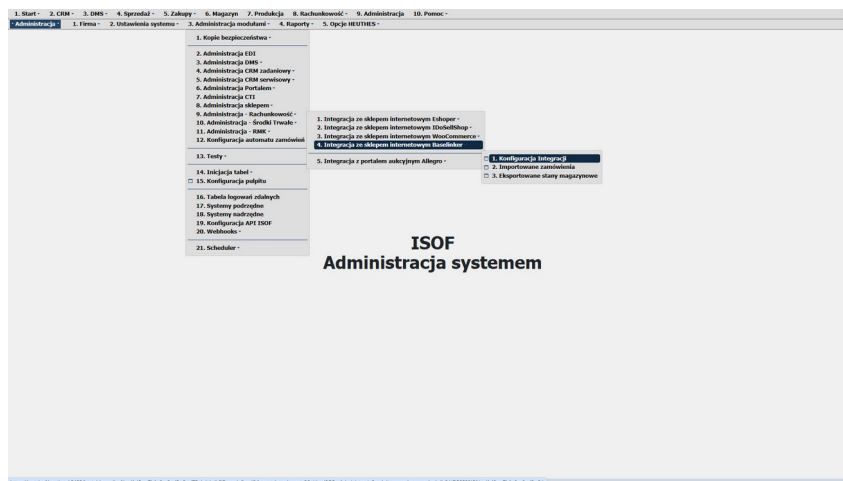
1. Start - 2. CRM - 3. DMS - 4. Sprzedaż - 5. Zakupy - 6. Magazyn 7. Produkcja 8. Rachunkowość - 9. Administracja 10. Pomoc -

- Administracja - 1. Firma - 2. Ustawienia systemu - 3. Administracja modułami - 4. Raporty - 5. Opcje HEUTHES -

1. Kopie bezpieczeństwa -

2. Administracja EDI
3. Administracja DMS -
4. Administracja CRM zadaniowy -
5. Administracja CRM serwisowy -
6. Administracja Portalem -
7. Administracja CTI
8. Administracja sklepem -
9. Administracja - Rachunkowość -
10. Administracja - Środki Trwałe -
11. Administracja - RMK -
12. Konfiguracja automatu zamówień

13. Testy -

14. Inicjacja tabel -
15. Konfiguracja pulpitu

16. Tabela logowań zdalnych
17. Systemy podrzędne
18. Systemy nadrzędne
19. Konfiguracja API ISOF
20. Webhooks -

21. Scheduler -

1. Integracja ze sklepem internetowym Eshoper -
2. Integracja ze sklepem internetowym IDoSellShop -
3. Integracja ze sklepem internetowym WooCommerce -
4. Integracja ze sklepem internetowym Baselinker

5. Integracja z portalem aukcyjnym Allegro -

1. Konfiguracja Integracji
2. Importowane zamówienia
3. Eksportowane stany magazynowe

ISOF
Administracja systemem

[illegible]